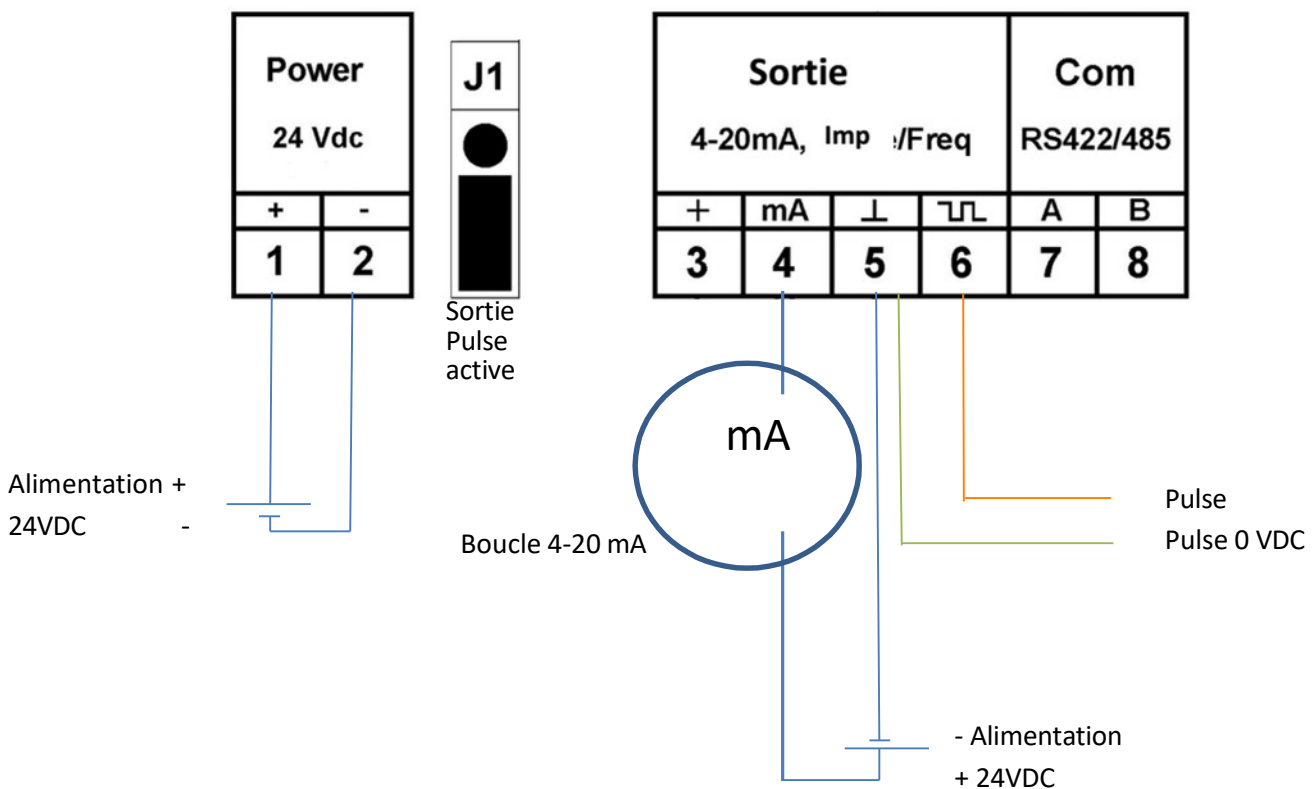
Power
24 Vdc

| + | - |
|---|---|
| 1 | 2 |

J1

Sortie Pulse active

Sortie
4-20mA, Imp /Freq

Com
RS422/485

| + | mA | ⊥ | ⊓⊔ | A | B |
|---|---|---|---|---|---|
| 3 | 4 | 5 | 6 | 7 | 8 |

Alimentation +
24VDC -

mA

Boucle 4-20 mA

Pulse
Pulse 0 VDC

- Alimentation
+ 24VDC